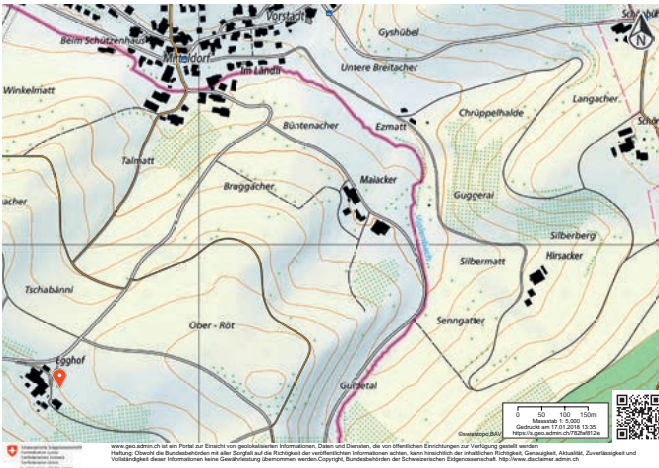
Vorstadt
Schönbühl
Beim Schützenhaus
Gyshübel
Mitteldorf
Im Ländli
Untere Breitacher
Winkelmatt
Langacher
Chrüppelhalde
Büntenacher
Ezmatt
Talmatt
Maiacker
Breggächer
Guggerai
Silberberg
Hirsacker
Silbermatt
Tschabänni
Ober - Röt
Senngatter
Egghof
Guldetal
©swisstopo BAV
0 50 100 150m
Massstab 1: 5,000
Gedruckt am 17.01.2018 13:35
https://s.geo.admin.ch/782fef812e
www.geo.admin.ch ist ein Portal zur Einsicht von geolokalisierten Informationen, Daten und Diensten, die von öffentlichen Institutionen zur Verfügung gestellt werden
Haftung: Obwohl die Bundesbehörden mit aller Sorgfalt auf die Richtigkeit der veröffentlichten Informationen achten, kann hinsichtlich der inhaltlichen Richtigkeit, Genauigkeit, Aktualität, Zuverlässigkeit und Vollständigkeit dieser Informationen keine Gewährleistung übernommen werden.Copyright, Bundesbehörden der Schweizerischen Eidgenossenschaft. http://www.disclaimer.admin.ch
Schweizerische Eidgenossenschaft
Confédération suisse
Confederazione Svizzera
Confederaziun svizra